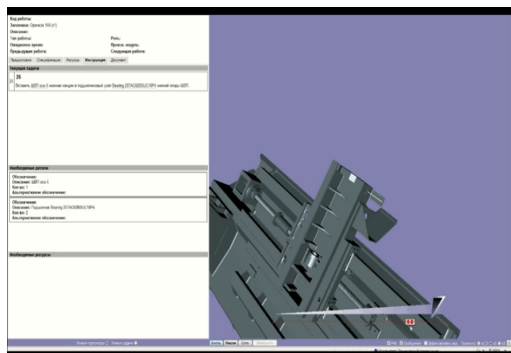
Код работы:
Заголовок: Operacia 150 (r1)
Описание:
Тип работы:
Роль:
Ожидаемое время:
Яркость модели:
Предыдущая работа:
Следующая работа:

Предпросмотр | Спецификация | Ресурсы | Инструкции | Документ

Текущая задача

26

Вставить ШВП ось X нижнюю каретки в подшипниковый узел Bearing 2STAG6205UC1BP4 нижней опоры ШВП.

Необходимые детали

Обозначение:
Описание: ШВП ось X
Кол-во: 1
Альтернативное обозначение:

Обозначение:
Описание: Подшипник Bearing 2STAG6205UC1BP4
Кол-во: 2
Альтернативное обозначение:

Необходимые ресурсы

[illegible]